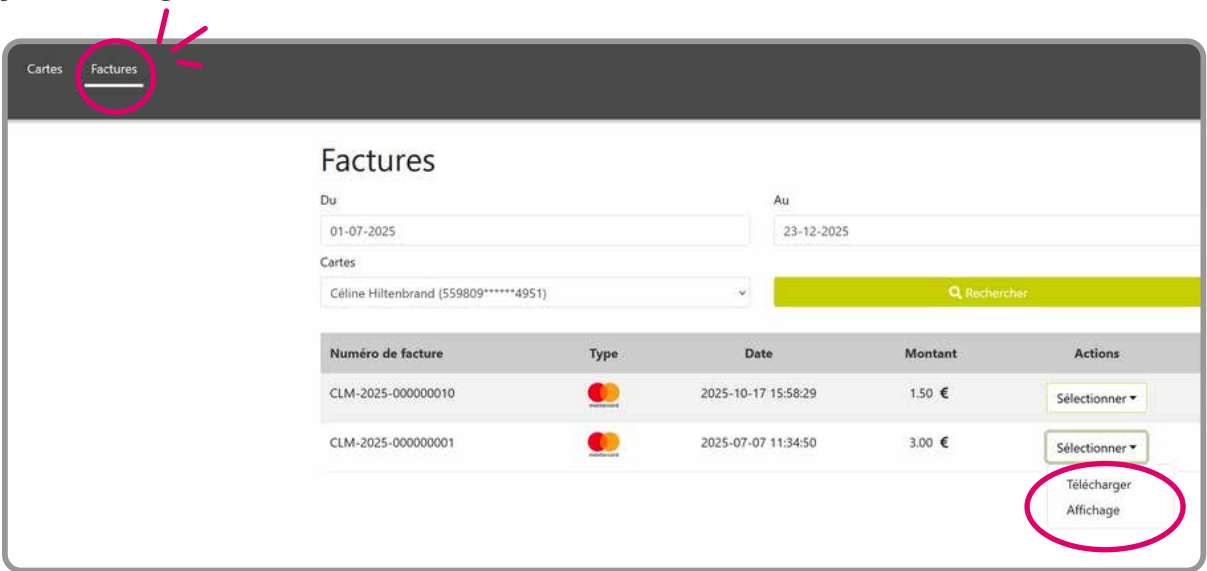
Cartes Factures

Factures

Du

01-07-2025

Au

23-12-2025

Cartes

Céline Hiltenbrand (559809******4951)

Rechercher

| Numéro de facture | Type | Date | Montant | Actions |
|---|---|---|---|---|
| CLM-2025-000000010 | mastercard | 2025-10-17 15:58:29 | 1.50 € | Sélectionner ▾ |
| CLM-2025-000000001 | mastercard | 2025-07-07 11:34:50 | 3.00 € | Sélectionner ▾ |

Télécharger
Affichage